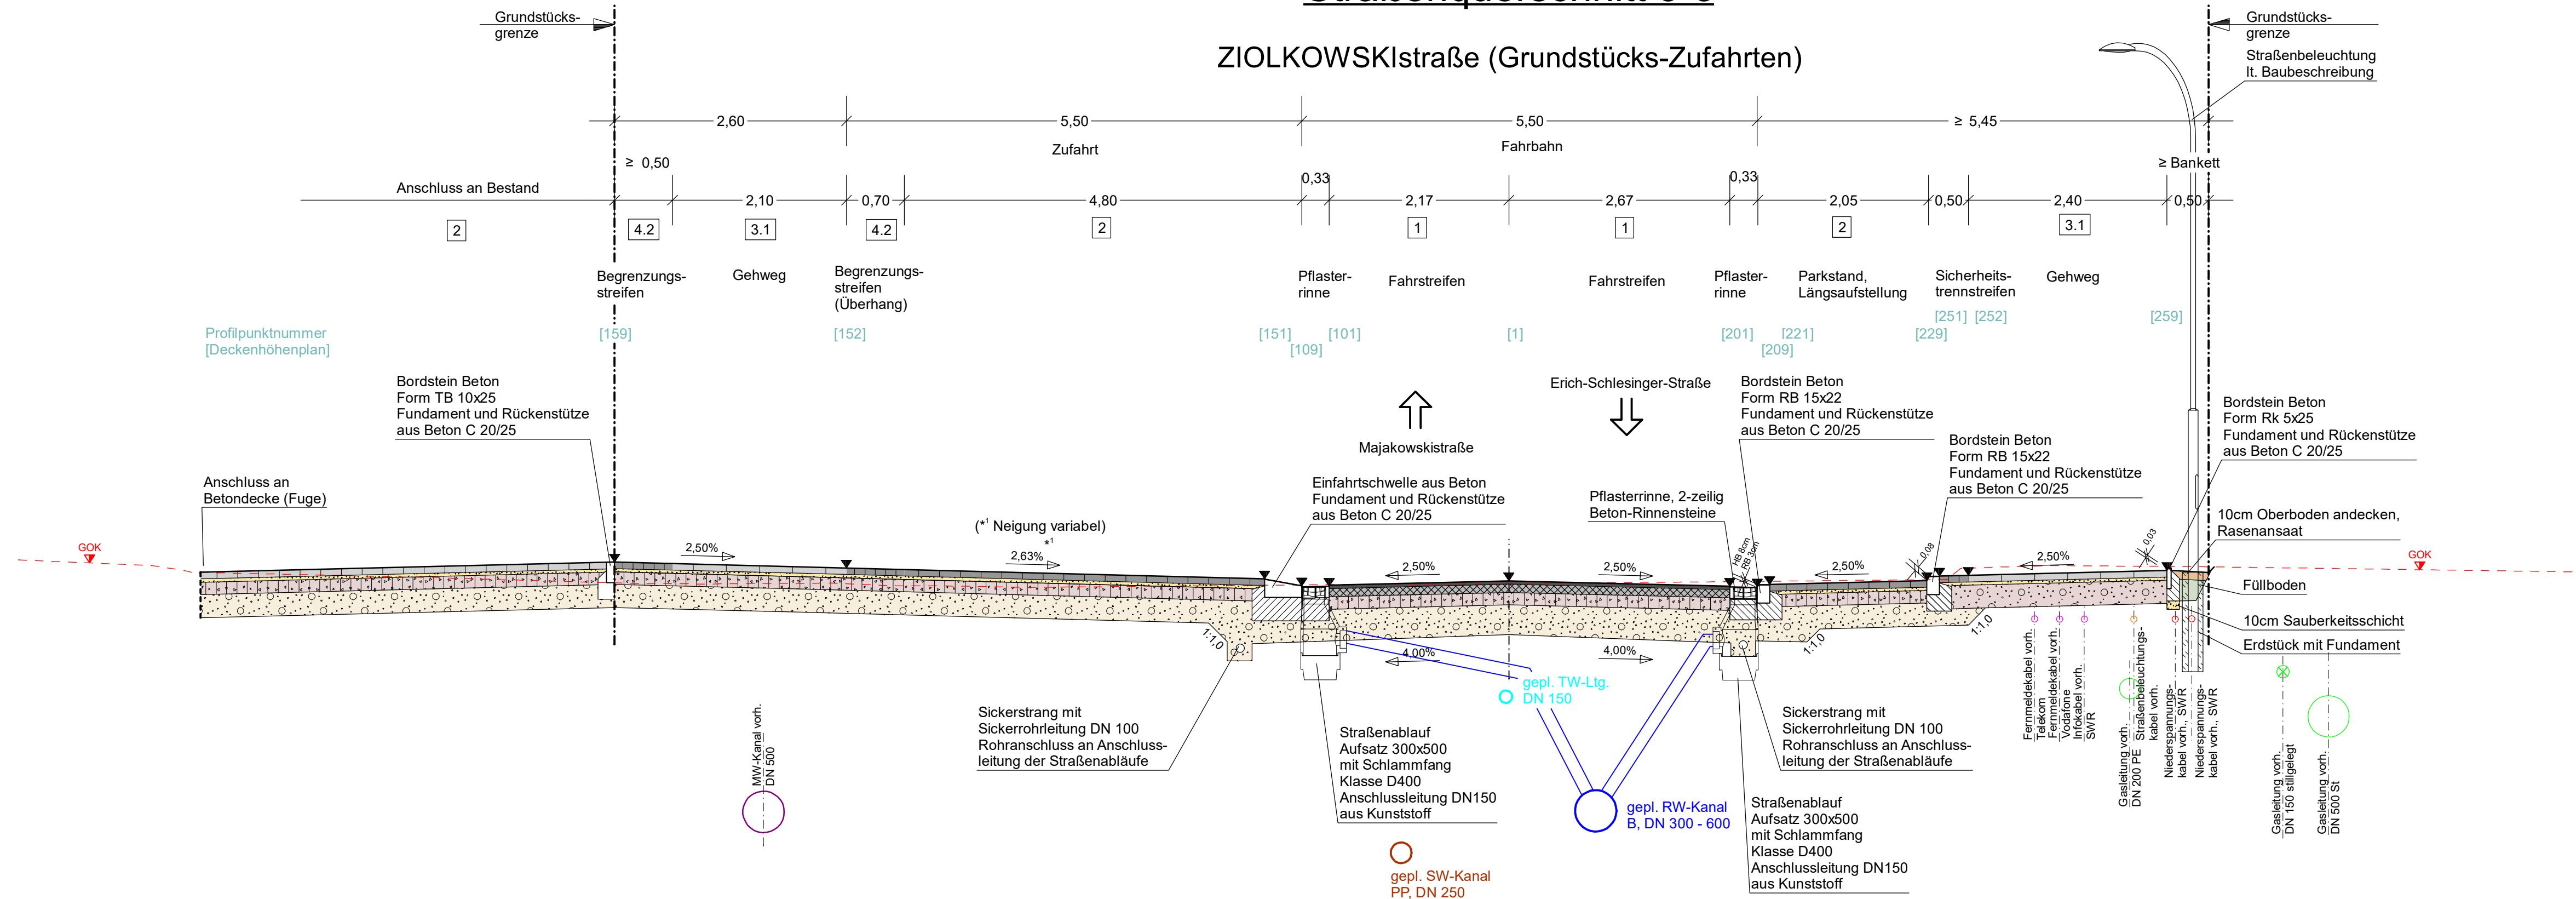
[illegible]

ZIOLKOWSKIstraße (Grundstücks-Zufahrten)

Grundstücks-grenze

Grundstücks-grenze

Straßenbeleuchtung lt. Baubeschreibung

2,60

5,50

5,50

≥ 5,45

Zufahrt

Fahrbahn

≥ 0,50

≥ Bankett

Anschluss an Bestand

0,33

0,33

2,10

0,70

4,80

2,17

2,67

2,05

0,50

2,40

0,50

2

4.2

3.1

4.2

2

1

1

2

3.1

Begrenzungs-streifen

Gehweg

Begrenzungs-streifen (Überhang)

Pflaster-rinne

Fahrstreifen

Fahrstreifen

Pflaster-rinne

Parkstand, Längsaufstellung

Sicherheits-trennstreifen

Gehweg

Profilpunktnummer [Deckenhöhenplan]

[159]

[152]

[151]

[109]

[101]

[1]

[201]

[209]

[221]

[229]

[251]

[252]

[259]

Bordstein Beton Form TB 10x25 Fundament und Rückenstütze aus Beton C 20/25

Erich-Schlesinger-Straße

Majakowskistraße

Bordstein Beton Form RB 15x22 Fundament und Rückenstütze aus Beton C 20/25

Bordstein Beton Form RB 15x22 Fundament und Rückenstütze aus Beton C 20/25

Bordstein Beton Form Rk 5x25 Fundament und Rückenstütze aus Beton C 20/25

Anschluss an Betondecke (Fuge)

Einfahrtschwelle aus Beton Fundament und Rückenstütze aus Beton C 20/25

Pflasterrinne, 2-zeilig Beton-Rinnensteine

10cm Oberboden andecken, Rasenansaat

(*1 Neigung variabel)

*1

GOK

2,50%

2,63%

2,50%

2,50%

2,50%

2,50%

GOK

0,03

0,08

HB 8cm

RB 9cm

Füllboden

10cm Sauberkeitsschicht

Erdstück mit Fundament

1:1,0

4,00%

4,00%

1:1,0

1:1,0

Sickerstrang mit Sickerrohrleitung DN 100 Rohranschluss an Anschluss-leitung der Straßenabläufe

gepl. TW-Ltg. DN 150

Sickerstrang mit Sickerrohrleitung DN 100 Rohranschluss an Anschluss-leitung der Straßenabläufe

MW-Kanal vorh. DN 500

Straßenablauf Aufsatz 300x500 mit Schlammfang Klasse D400 Anschlussleitung DN150 aus Kunststoff

gepl. RW-Kanal B, DN 300 - 600

Straßenablauf Aufsatz 300x500 mit Schlammfang Klasse D400 Anschlussleitung DN150 aus Kunststoff

gepl. SW-Kanal PP, DN 250

Fernmeldekabel vorh. Telekom

Fernmeldekabel vorh. Vodafone

Infokabel vorh. SWR

Gasleitung vorh. DN 200 PE

Straßenbeleuchtungs-kabel vorh.

Niederspannungs-kabel vorh., SWR

Niederspannungs-kabel vorh., SWR

Gasleitung vorh. DN 150 stillgelegt

Gasleitung vorh. DN 500 St